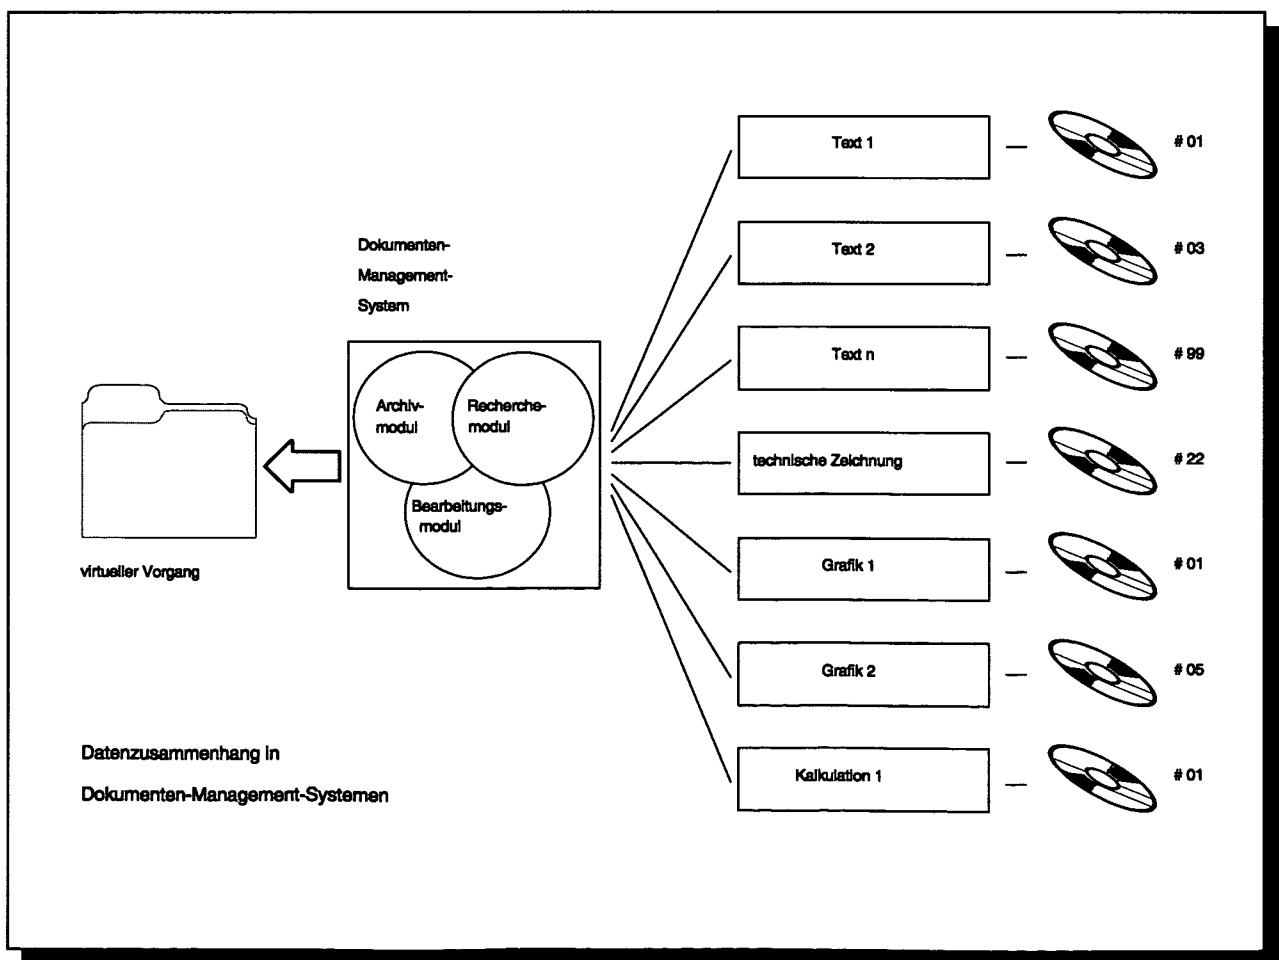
Dokumenten-Management-System

Archiv-modul

Recherche-modul

Bearbeitungs-modul

virtueller Vorgang

Text 1 — # 01

Text 2 — # 03

Text n — # 99

technische Zeichnung — # 22

Grafik 1 — # 01

Grafik 2 — # 05

Kalkulation 1 — # 01

Datenzusammenhang in

Dokumenten-Management-Systemen